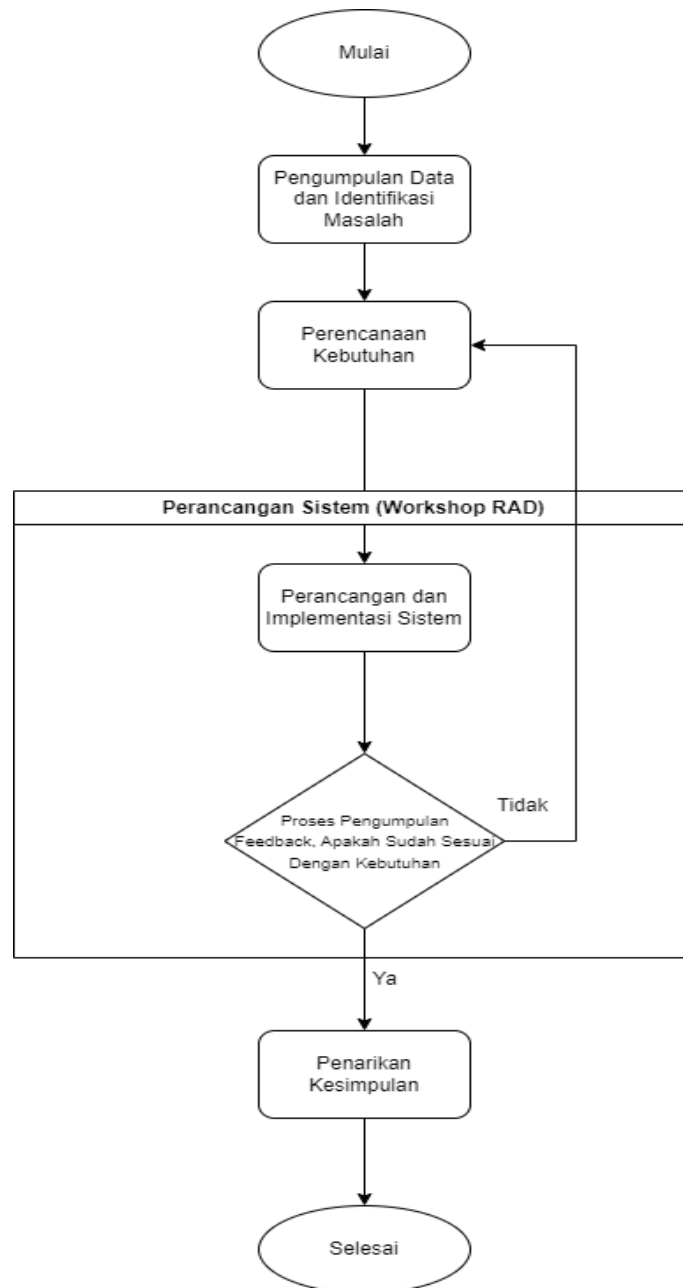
Mulai

Pengumpulan Data dan Identifikasi Masalah

Perencanaan Kebutuhan

Perancangan Sistem (Workshop RAD)

Perancangan dan Implementasi Sistem

Proses Pengumpulan Feedback, Apakah Sudah Sesuai Dengan Kebutuhan

Tidak

Ya

Penarikan Kesimpulan

Selesai